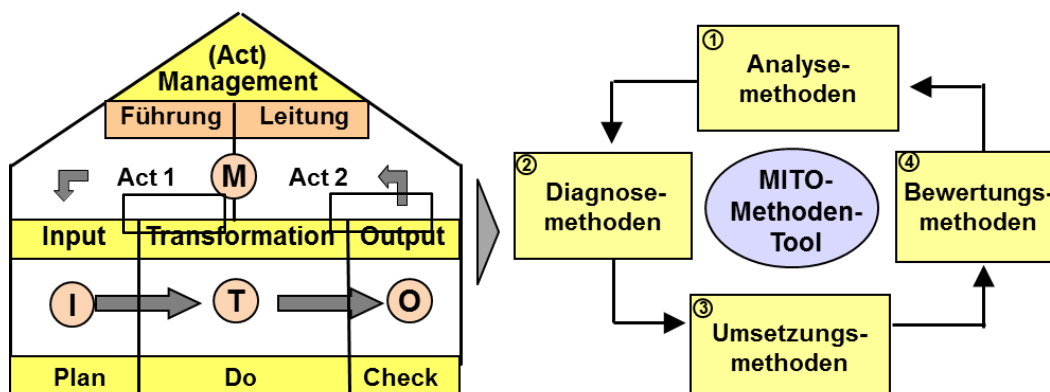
(Act)
Management

Führung | Leitung

Act 1 | M | Act 2

Input | Transformation | Output

I | T | O

Plan | Do | Check

① Analysemethoden

② Diagnosemethoden

MITO-Methoden-Tool

④ Bewertungsmethoden

③ Umsetzungsmethoden